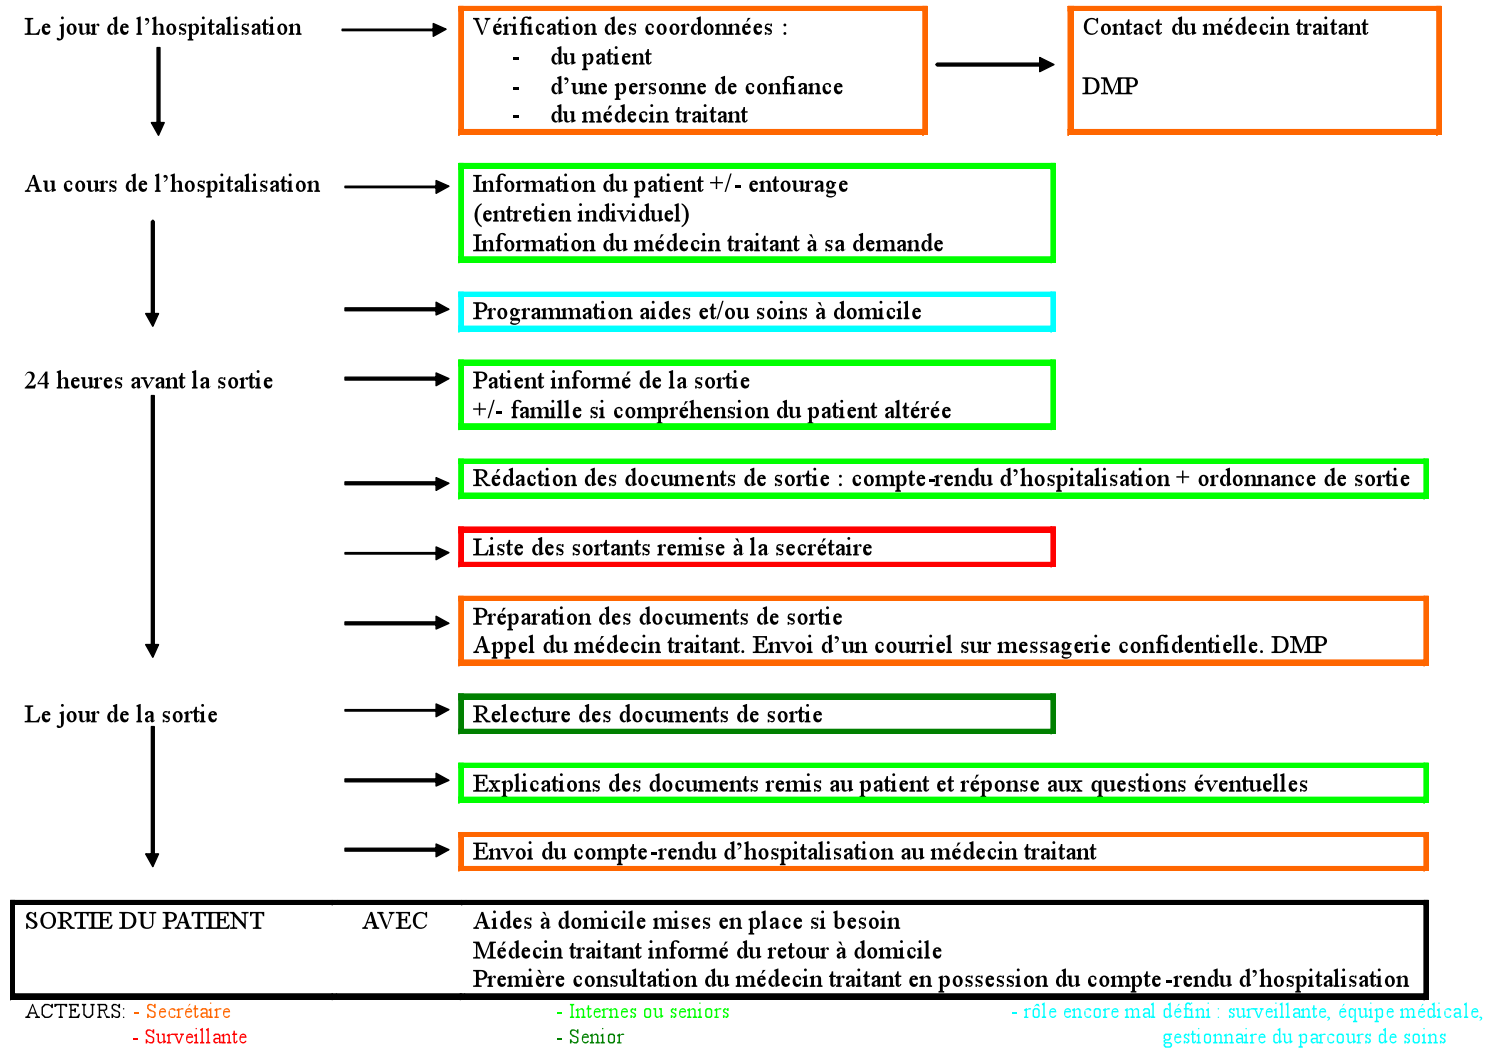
Le jour de l'hospitalisation

Vérification des coordonnées :
- du patient
- d'une personne de confiance
- du médecin traitant

Contact du médecin traitant

DMP

Au cours de l'hospitalisation

Information du patient +/- entourage (entretien individuel)
Information du médecin traitant à sa demande

Programmation aides et/ou soins à domicile

24 heures avant la sortie

Patient informé de la sortie
+/- famille si compréhension du patient altérée

Rédaction des documents de sortie : compte-rendu d'hospitalisation + ordonnance de sortie

Liste des sortants remise à la secrétaire

Préparation des documents de sortie
Appel du médecin traitant. Envoi d'un courriel sur messagerie confidentielle. DMP

Le jour de la sortie

Relecture des documents de sortie

Explications des documents remis au patient et réponse aux questions éventuelles

Envoi du compte-rendu d'hospitalisation au médecin traitant

SORTIE DU PATIENT AVEC Aides à domicile mises en place si besoin
Médecin traitant informé du retour à domicile
Première consultation du médecin traitant en possession du compte-rendu d'hospitalisation

ACTEURS: - Secrétaire
- Surveillante

- Internes ou seniors
- Senior

- rôle encore mal défini : surveillante, équipe médicale, gestionnaire du parcours de soins